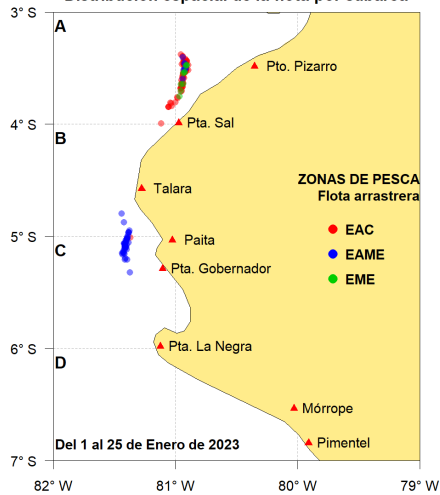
Distribución espacial de la flota por caladeros

3° S
A
Pto. Pizarro
4° S
Pta. Sal
B
Talara
ZONAS DE PESCA
Flota arrastrera
5° S
Paita
C
EAC
EAME
Pta. Gobernador
EME
6° S
Pta. La Negra
D
Mórrope
Del 1 al 25 de Enero de 2023
Pimentel
7° S
82° W
81° W
80° W
79° W